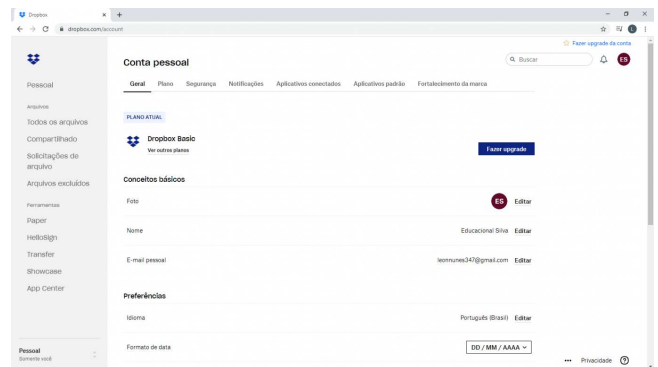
Dropbox
dropbox.com/account

Fazer upgrade da conta

Pessoal

Arquivos
Todos os arquivos
Compartilhado
Solicitações de arquivo
Arquivos excluídos

Ferramentas
Paper
HelloSign
Transfer
Showcase
App Center

Pessoal
Somente você

Conta pessoal

Buscar

ES

Geral Plano Segurança Notificações Aplicativos conectados Aplicativos padrão Fortalecimento da marca

PLANO ATUAL

Dropbox Basic
Ver outros planos

Fazer upgrade

Conceitos básicos

Foto
ES Editar

Nome
Educacional Silva Editar

E-mail pessoal
leonnunes347@gmail.com Editar

Preferências

Idioma
Português (Brasil) Editar

Formato de data
DD / MM / AAAA

••• Privacidade ?